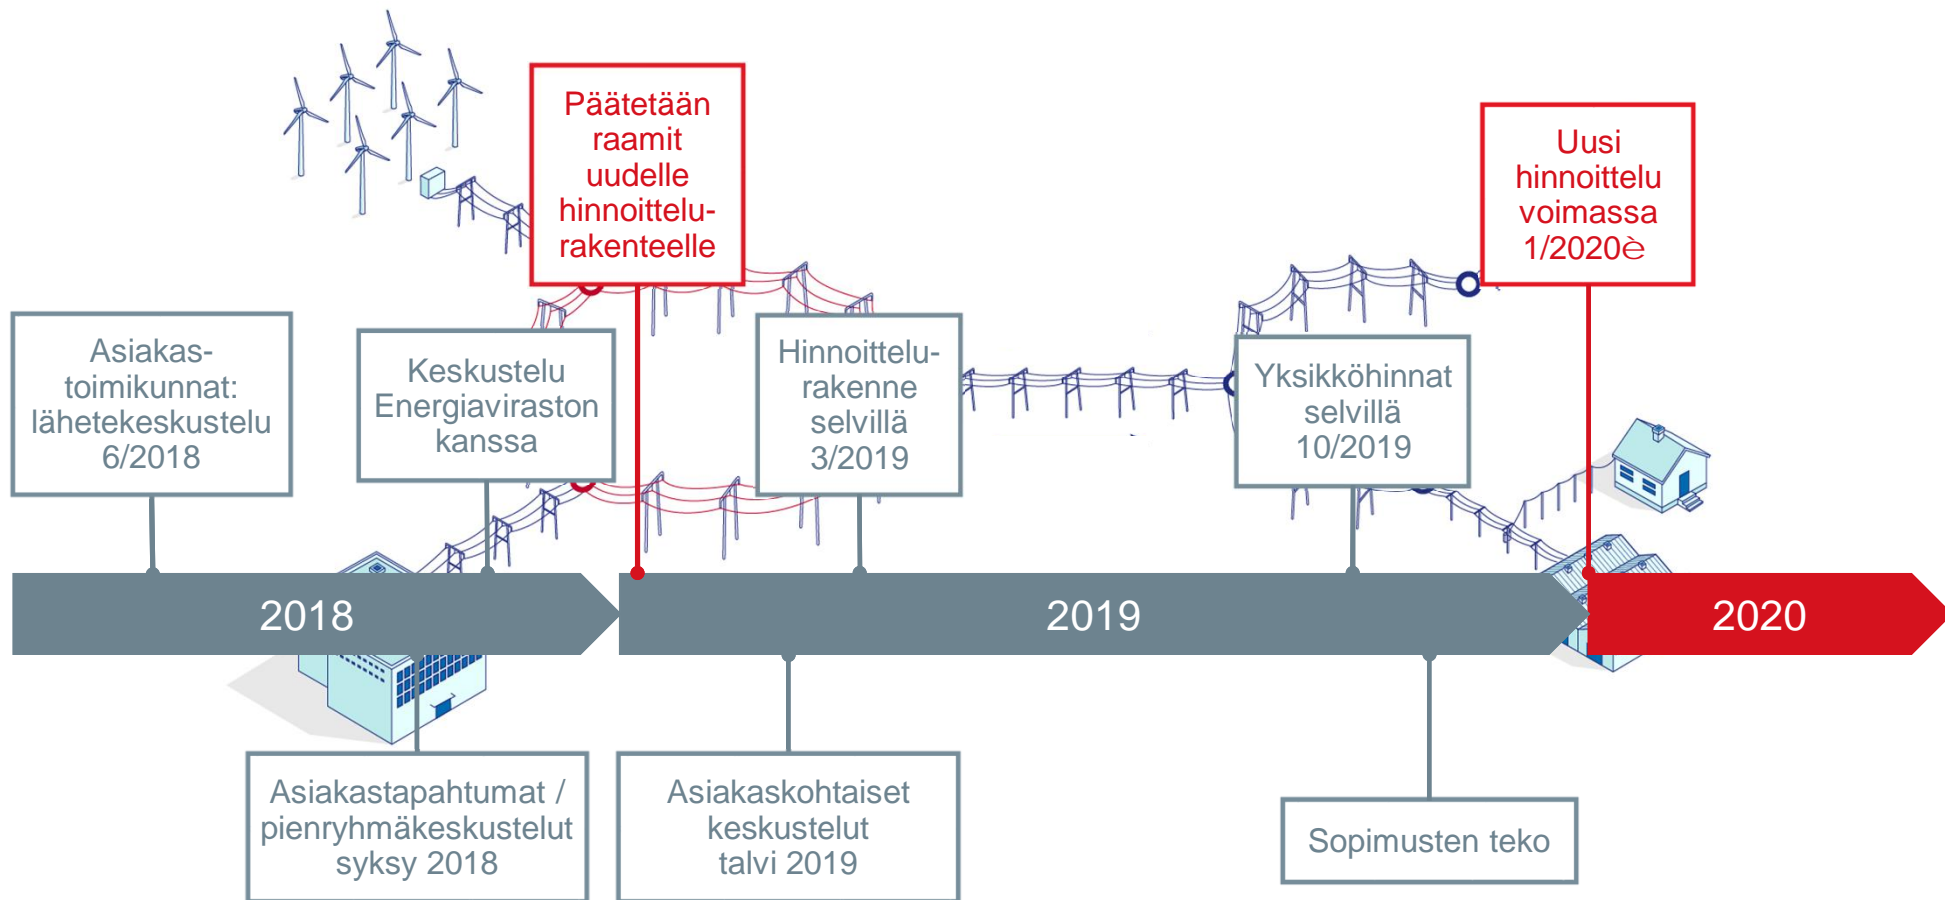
Päätetään raamit uudelle hinnoittelurakenteelle

Uusi hinnoittelu voimassa 1/2020è

Asiakastoimikunnat: lähetekeskustelu 6/2018

Keskustelu Energiaviraston kanssa

Hinnoittelurakenne selvillä 3/2019

Yksikköhinnat selvillä 10/2019

2018

2019

2020

Asiakastapahtumat / pienryhmäkeskustelut syksy 2018

Asiakaskohtaiset keskustelut talvi 2019

Sopimusten teko